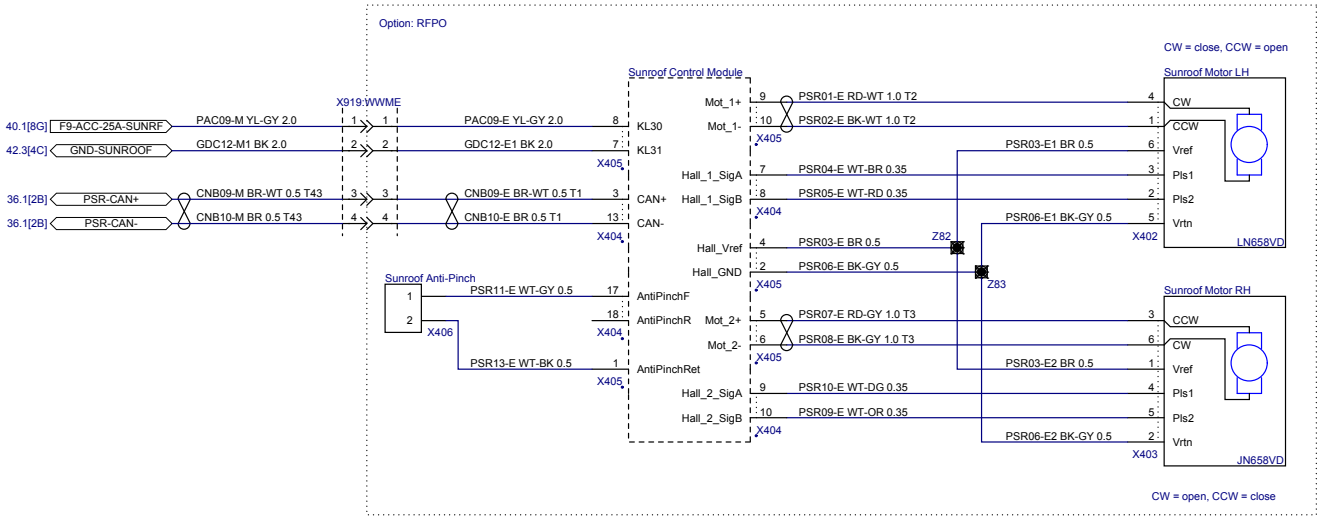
Option: RFPO

CW = close, CCW = open

Sunroof Control Module

Sunroof Motor LH

X919:WWME

40.1[8G] F9-ACC-25A-SUNRF
PAC09-M YL-GY 2.0
1 1
PAC09-E YL-GY 2.0
8 KL30

42.3[4C] GND-SUNROOF
GDC12-M1 BK 2.0
2 2
GDC12-E1 BK 2.0
7 KL31
X405

36.1[2B] PSR-CAN+
CNB09-M BR-WT 0.5 T43
3 3
CNB09-E BR-WT 0.5 T1
3 CAN+

36.1[2B] PSR-CAN-
CNB10-M BR 0.5 T43
4 4
CNB10-E BR 0.5 T1
13 CAN-
X404

Mot_1+ 9 PSR01-E RD-WT 1.0 T2 4 CW
Mot_1- 10 PSR02-E BK-WT 1.0 T2 1 CCW
X405
PSR03-E1 BR 0.5 6 Vref
Hall_1_SigA 7 PSR04-E WT-BR 0.35 3 Pls1
Hall_1_SigB 8 PSR05-E WT-RD 0.35 2 Pls2
X404
PSR06-E1 BK-GY 0.5 5 Vrtn
X402
LN658VD
Hall_Vref 4 PSR03-E BR 0.5
Z82
Hall_GND 2 PSR06-E BK-GY 0.5
X405
Z83

Sunroof Anti-Pinch
1 PSR11-E WT-GY 0.5 17 AntiPinchF
2
18 AntiPinchR
X404
X406
PSR13-E WT-BK 0.5 1 AntiPinchRet
X405

Sunroof Motor RH
Mot_2+ 5 PSR07-E RD-GY 1.0 T3 3 CCW
Mot_2- 6 PSR08-E BK-GY 1.0 T3 6 CW
X405
PSR03-E2 BR 0.5 1 Vref
Hall_2_SigA 9 PSR10-E WT-DG 0.35 4 Pls1
Hall_2_SigB 10 PSR09-E WT-OR 0.35 5 Pls2
X404
PSR06-E2 BK-GY 0.5 2 Vrtn
X403
JN658VD

CW = open, CCW = close